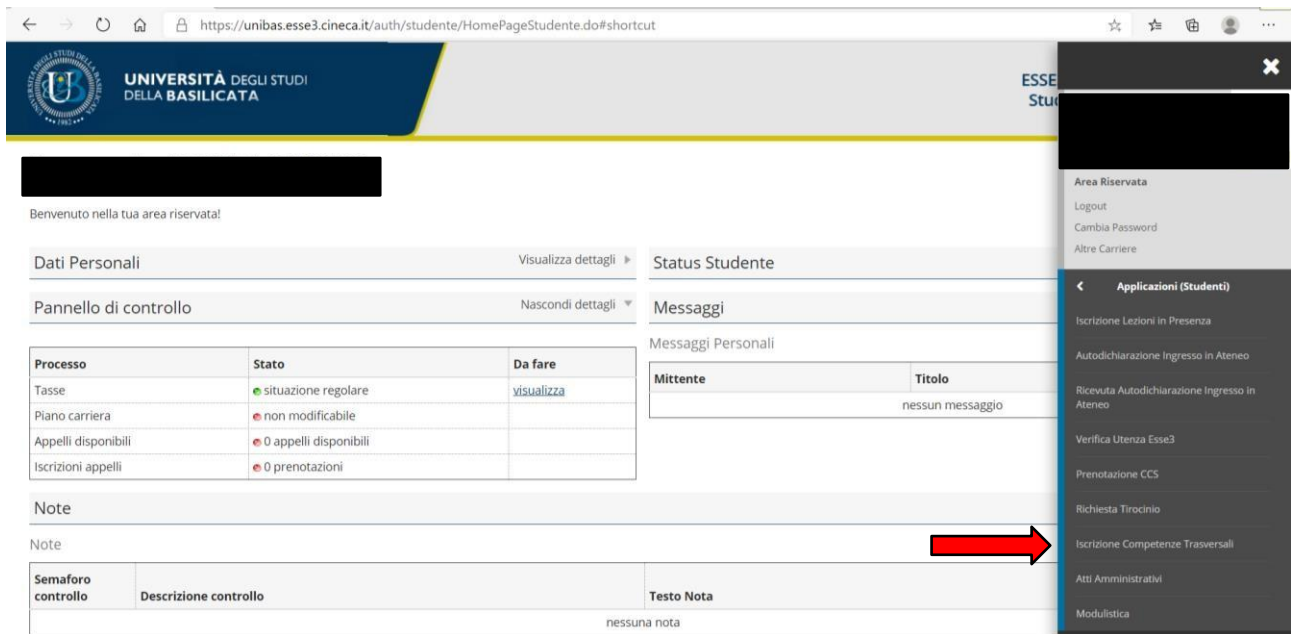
https://unibas.esse3.cineca.it/auth/studente/HomePageStudente.do#shortcut

UNIVERSITÀ DEGLI STUDI DELLA BASILICATA

ESSE
Stu

Benvenuto nella tua area riservata!

Dati Personali
Visualizza dettagli

Pannello di controllo
Nascondi dettagli

| Processo | Stato | Da fare |
|---|---|---|
| Tasse | situazione regolare | visualizza |
| Piano carriera | non modificabile | |
| Appelli disponibili | 0 appelli disponibili | |
| Iscrizioni appelli | 0 prenotazioni | |

Status Studente

Messaggi

Messaggi Personali

| Mittente | Titolo |
|---|---|
| nessun messaggio | |

Note

Note

| Semaforo controllo | Descrizione controllo | Testo Nota |
|---|---|---|
| nessuna nota | | |

Area Riservata
Logout
Cambia Password
Altre Carriere

Applicazioni (Studenti)
Iscrizione Lezioni in Presenza
Autodichiarazione Ingresso in Ateneo
Ricevuta Autodichiarazione Ingresso in Ateneo
Verifica Utenza Esse3
Prenotazione CCS
Richiesta Tirocinio
Iscrizione Competenze Trasversali
Atti Amministrativi
Modulistica